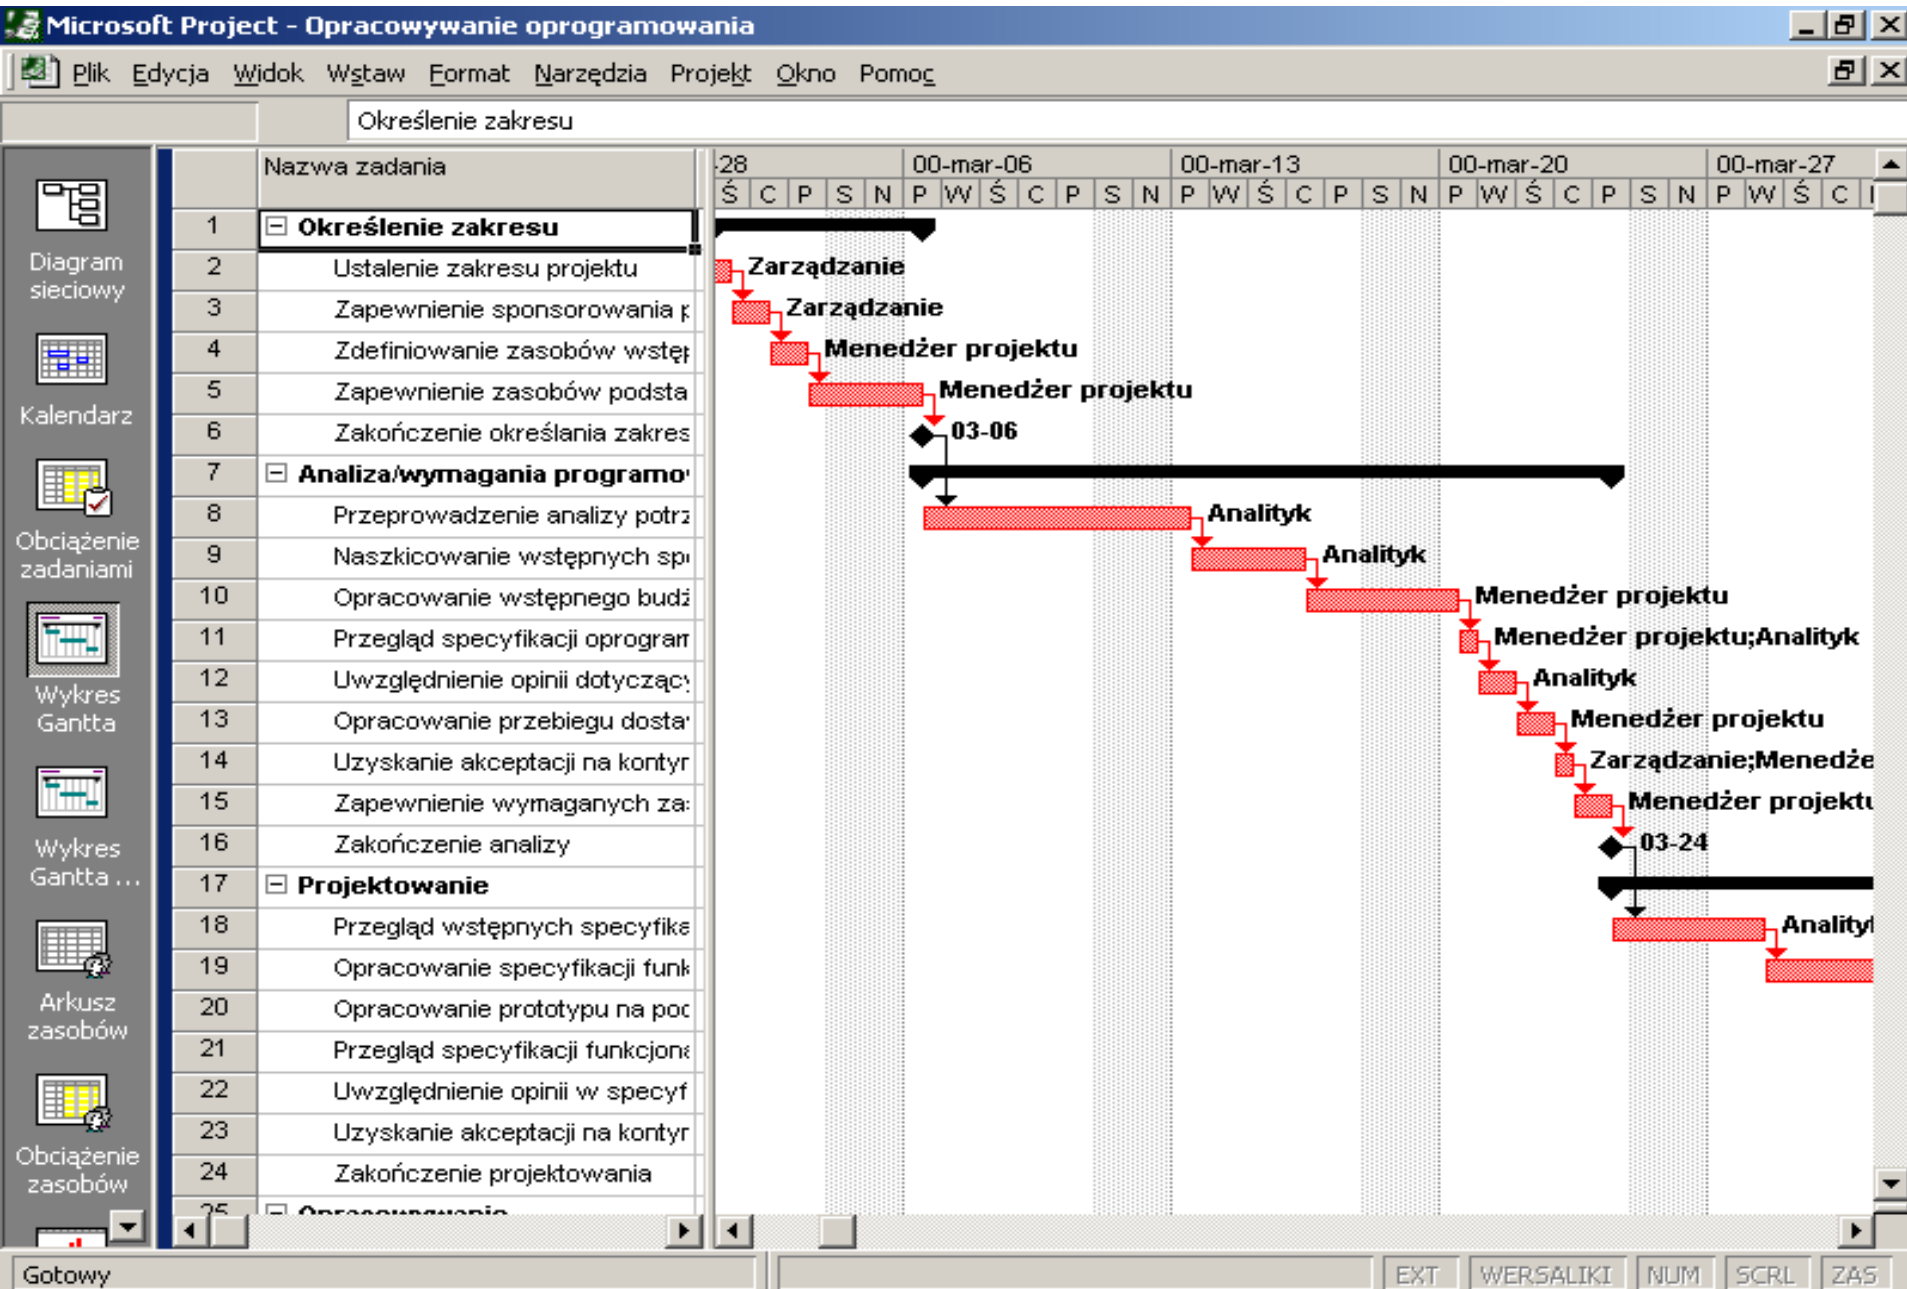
Microsoft Project - Opracowywanie oprogramowania

Plik Edycja Widok Wstaw Format Narzędzia Projekt Okno Pomoc

Określenie zakresu

Diagram sieciowy
Kalendarz
Obciążenie zadaniami
Wykres Gantta
Wykres Gantta ...
Arkusz zasobów
Obciążenie zasobów

| | Nazwa zadania |
|---|---|
| 1 | Określenie zakresu |
| 2 | Ustalenie zakresu projektu |
| 3 | Zapewnienie sponsorowania p |
| 4 | Zdefiniowanie zasobów wstę |
| 5 | Zapewnienie zasobów podsta |
| 6 | Zakończenie określania zakres |
| 7 | Analiza/wymagania programo |
| 8 | Przeprowadzenie analizy potrz |
| 9 | Naszkicowanie wstępnych sp |
| 10 | Opracowanie wstępnego budż |
| 11 | Przegląd specyfikacji oprogram |
| 12 | Uwzględnienie opinii dotyczący |
| 13 | Opracowanie przebiegu dosta |
| 14 | Uzyskanie akceptacji na kontyn |
| 15 | Zapewnienie wymaganych za |
| 16 | Zakończenie analizy |
| 17 | Projektowanie |
| 18 | Przegląd wstępnych specyfika |
| 19 | Opracowanie specyfikacji funk |
| 20 | Opracowanie prototypu na pod |
| 21 | Przegląd specyfikacji funkcjon |
| 22 | Uwzględnienie opinii w specyf |
| 23 | Uzyskanie akceptacji na kontyn |
| 24 | Zakończenie projektowania |
| 25 | Opracowywanie |

-28 | 00-mar-06 | 00-mar-13 | 00-mar-20 | 00-mar-27
Ś C P S N P W Ś C P S N P W Ś C P S N P W Ś C P S N P W Ś C

Zarządzanie
Zarządzanie
Menedżer projektu
Menedżer projektu
03-06
Analityk
Analityk
Menedżer projektu
Menedżer projektu;Analityk
Analityk
Menedżer projektu
Zarządzanie;Menedże
Menedżer projektu
03-24
Analityk

Gotowy | EXT | WERSALIKI | NUM | SCRL | ZAS